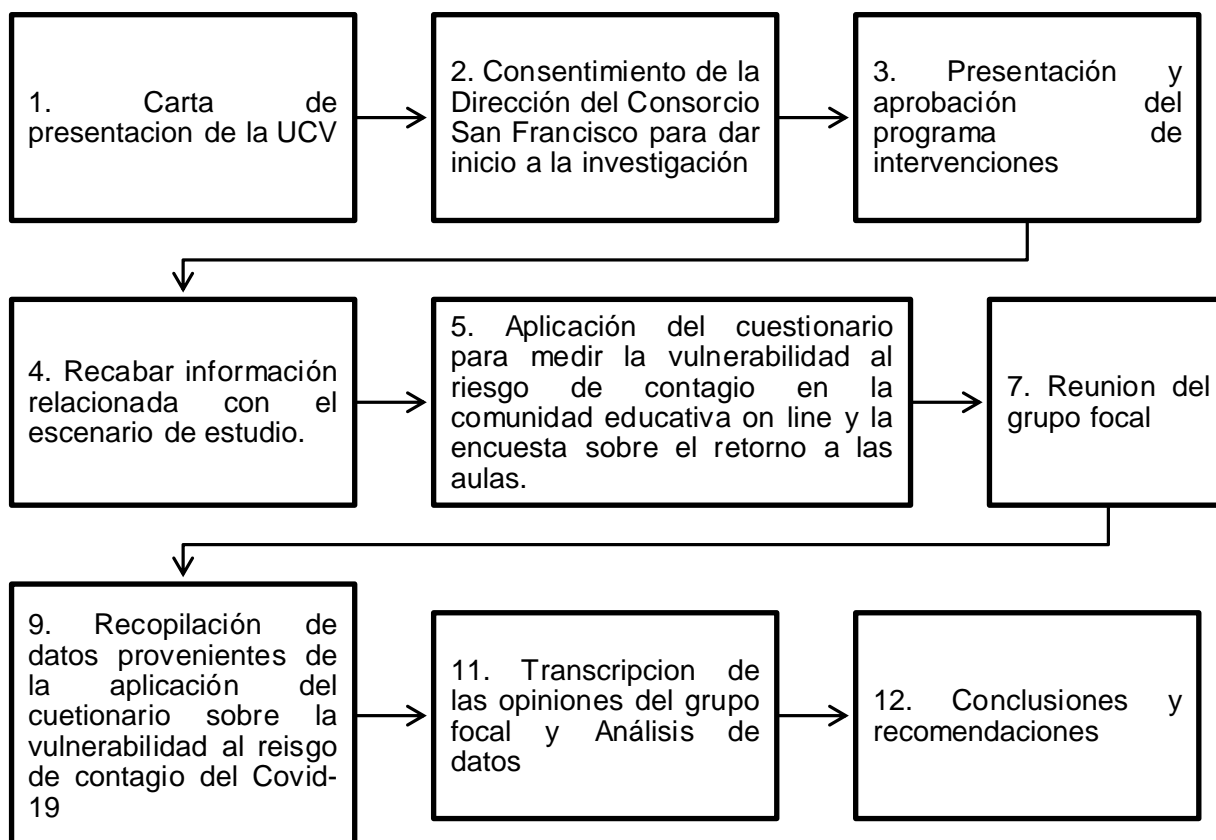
1. Carta de presentacion de la UCV

2. Consentimiento de la Dirección del Consorcio San Francisco para dar inicio a la investigación

3. Presentación y aprobación del programa de intervenciones

4. Recabar información relacionada con el escenario de estudio.

5. Aplicación del cuestionario para medir la vulnerabilidad al riesgo de contagio en la comunidad educativa on line y la encuesta sobre el retorno a las aulas.

7. Reunion del grupo focal

9. Recopilación de datos provenientes de la aplicación del cuetionario sobre la vulnerabilidad al reisgo de contagio del Covid-19

11. Transcripcion de las opiniones del grupo focal y Análisis de datos

12. Conclusiones y recomendaciones